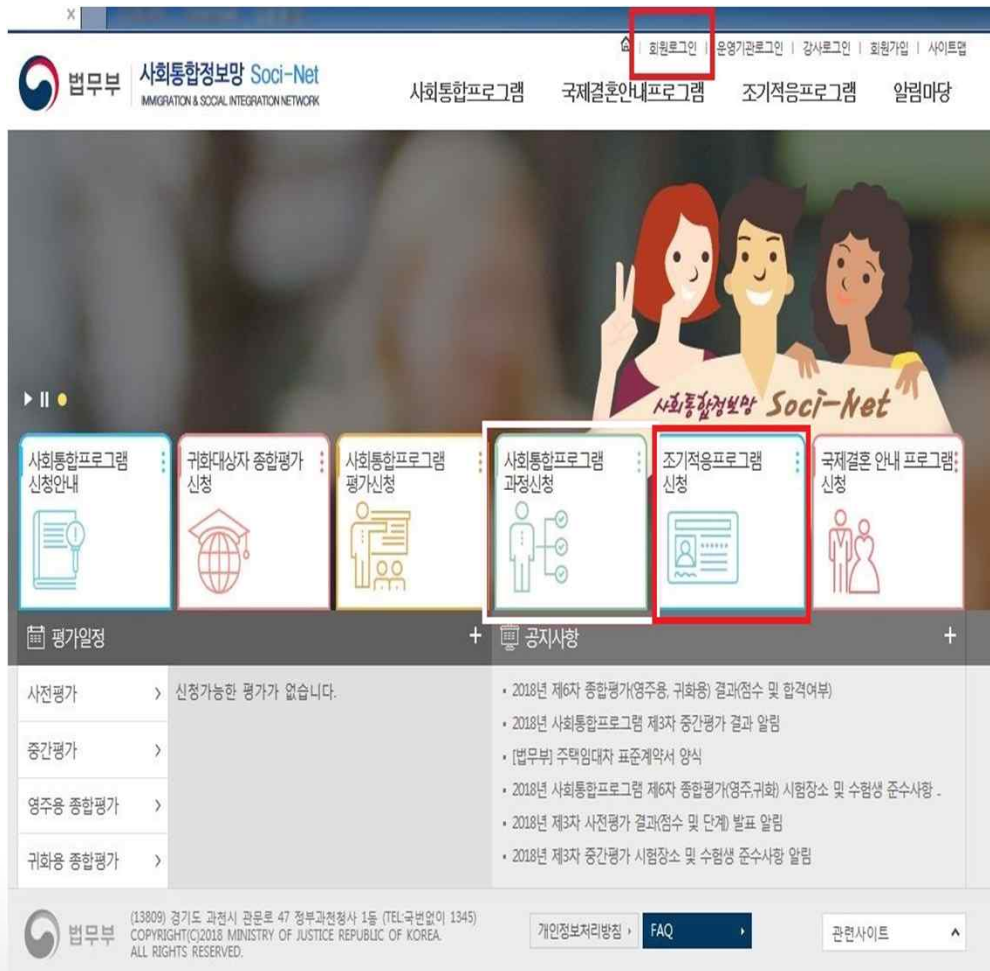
회원로그인 | 운영기관로그인 | 강사로그인 | 회원가입 | 사이트맵

법무부 사회통합정보망 Soci-Net IMMIGRATION & SOCIAL INTEGRATION NETWORK

사회통합프로그램 국제결혼안내프로그램 조기적응프로그램 알림마당

사회통합정보망 Soci-Net

사회통합프로그램 신청안내

귀화대상자 종합평가 신청

사회통합프로그램 평가신청

사회통합프로그램 과정신청

조기적응프로그램 신청

국제결혼 안내 프로그램 신청

평가일정 +

사전평가 >

중간평가 >

영주용 종합평가 >

귀화용 종합평가 >

신청가능한 평가가 없습니다.

공지사항 +

• 2018년 제6차 종합평가(영주용, 귀화용) 결과(점수 및 합격여부)
• 2018년 사회통합프로그램 제3차 중간평가 결과 알림
• [법무부] 주택임대차 표준계약서 양식
• 2018년 사회통합프로그램 제6차 종합평가(영주,귀화) 시험장소 및 수험생 준수사항 ..
• 2018년 제3차 사전평가 결과(점수 및 단계) 발표 알림
• 2018년 제3차 중간평가 시험장소 및 수험생 준수사항 알림

법무부 (13809) 경기도 과천시 관문로 47 정부과천청사 1동 (TEL:국번없이 1345) COPYRIGHT(C)2018 MINISTRY OF JUSTICE REPUBLIC OF KOREA. ALL RIGHTS RESERVED.

개인정보처리방침 › FAQ ›

관련사이트 ^